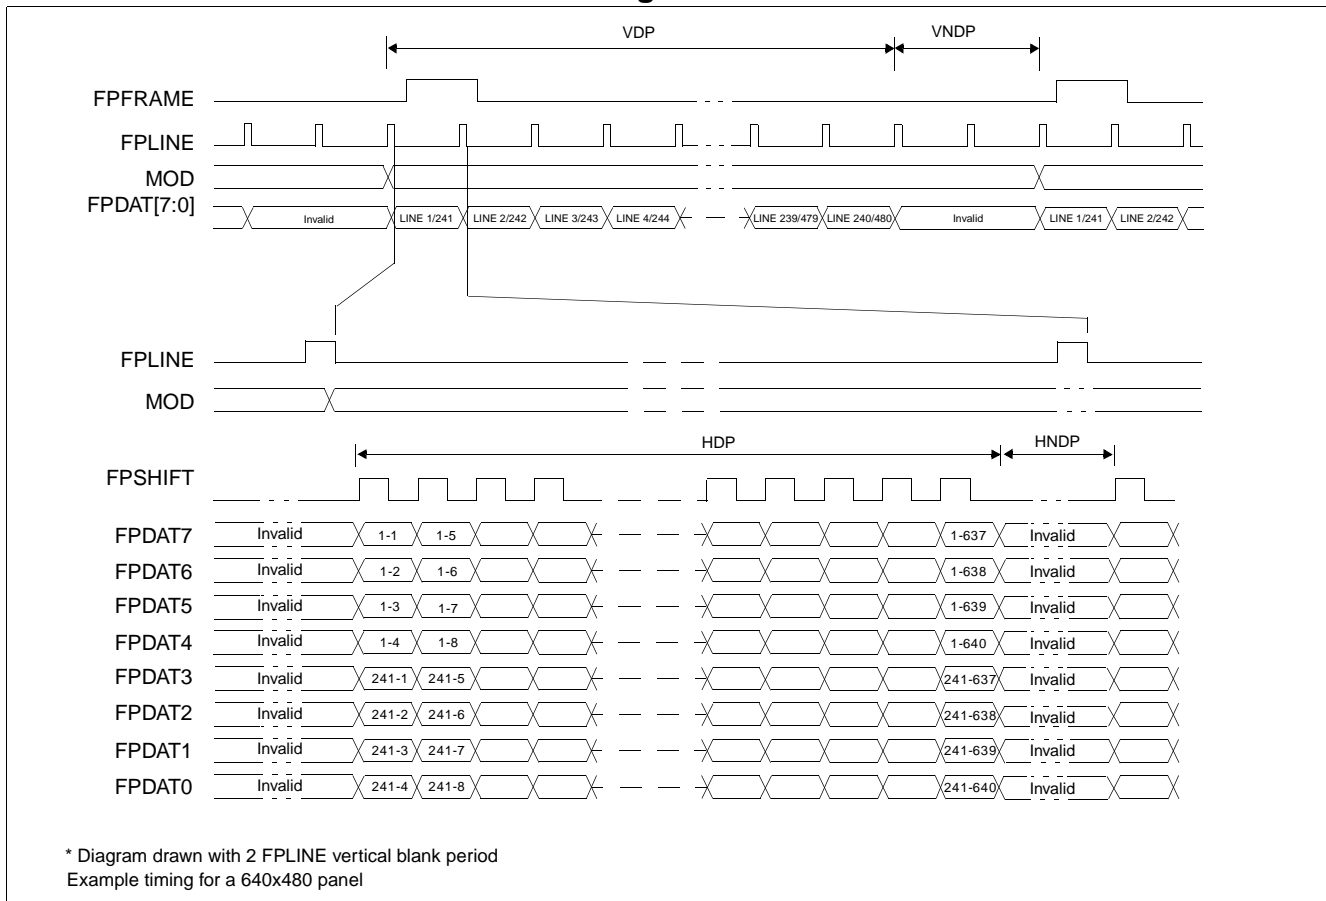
VDP
VNDP
FPFRAME
FPLINE
MOD
FPDAT[7:0]
Invalid
LINE 1/241
LINE 2/242
LINE 3/243
LINE 4/244
LINE 239/479
LINE 240/480
Invalid
LINE 1/241
LINE 2/242

FPLINE
MOD
HDP
HNDP
FPSHIFT

| | | | | |
|---|---|---|---|---|
| FPDAT7 | Invalid | 1-1 | 1-5 | 1-637 | Invalid |
| FPDAT6 | Invalid | 1-2 | 1-6 | 1-638 | Invalid |
| FPDAT5 | Invalid | 1-3 | 1-7 | 1-639 | Invalid |
| FPDAT4 | Invalid | 1-4 | 1-8 | 1-640 | Invalid |
| FPDAT3 | Invalid | 241-1 | 241-5 | 241-637 | Invalid |
| FPDAT2 | Invalid | 241-2 | 241-6 | 241-638 | Invalid |
| FPDAT1 | Invalid | 241-3 | 241-7 | 241-639 | Invalid |
| FPDAT0 | Invalid | 241-4 | 241-8 | 241-640 | Invalid |

* Diagram drawn with 2 FPLINE vertical blank period
Example timing for a 640x480 panel